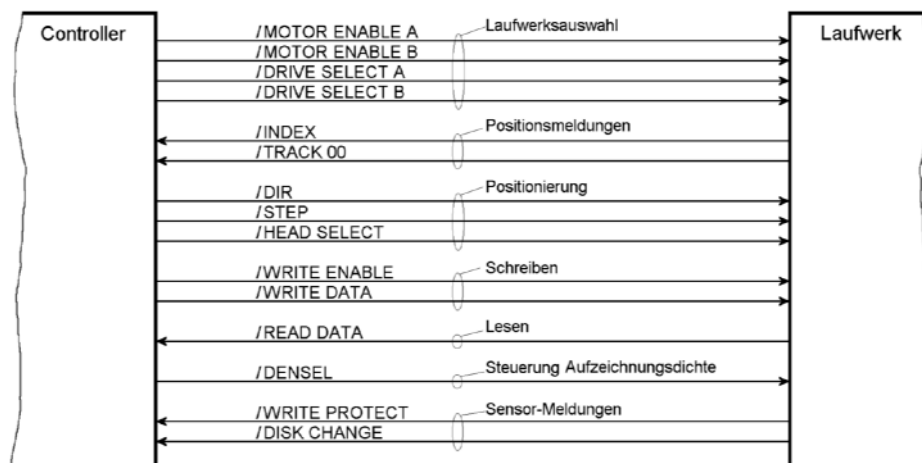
Controller

Laufwerk

/MOTOR ENABLE A
/MOTOR ENABLE B
/DRIVE SELECT A
/DRIVE SELECT B
Laufwerksauswahl

/INDEX
/TRACK 00
Positionsmeldungen

/DIR
/STEP
/HEAD SELECT
Positionierung

/WRITE ENABLE
/WRITE DATA
Schreiben

/READ DATA
Lesen

/DENSEL
Steuerung Aufzeichnungsdichte

/WRITE PROTECT
/DISK CHANGE
Sensor-Meldungen